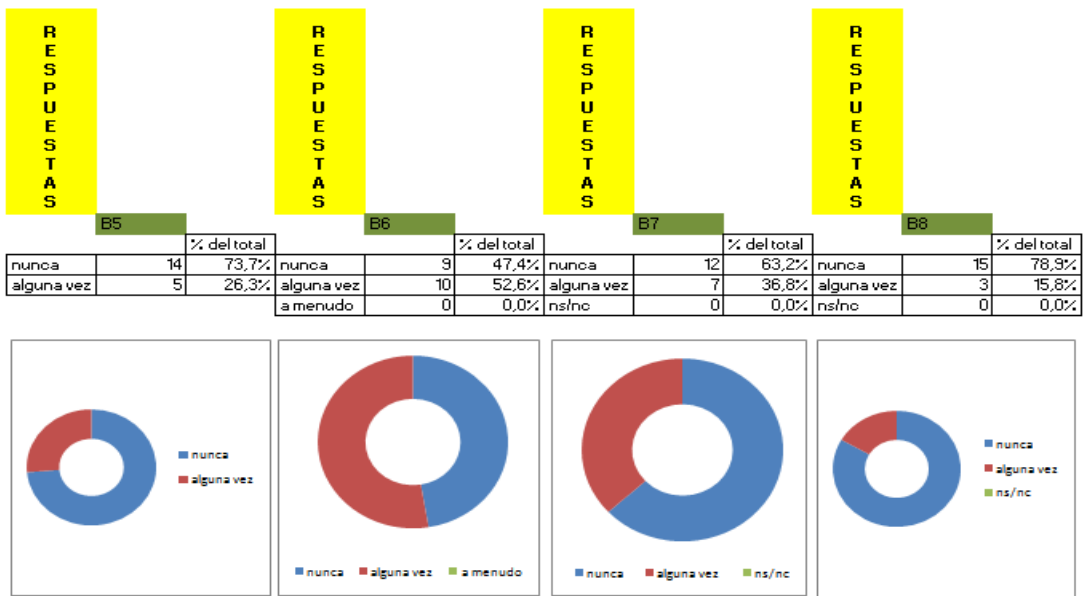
RESPUESTAS

B5

| | | % del total |
|---|---|---|
| nunca | 14 | 73,7% |
| alguna vez | 5 | 26,3% |

RESPUESTAS

B6

| | | % del total |
|---|---|---|
| nunca | 9 | 47,4% |
| alguna vez | 10 | 52,6% |
| a menudo | 0 | 0,0% |

RESPUESTAS

B7

| | | % del total |
|---|---|---|
| nunca | 12 | 63,2% |
| alguna vez | 7 | 36,8% |
| ns/nc | 0 | 0,0% |

RESPUESTAS

B8

| | | % del total |
|---|---|---|
| nunca | 15 | 78,9% |
| alguna vez | 3 | 15,8% |
| ns/nc | 0 | 0,0% |

nunca
alguna vez

nunca
alguna vez
a menudo

nunca
alguna vez
ns/nc

nunca
alguna vez
ns/nc